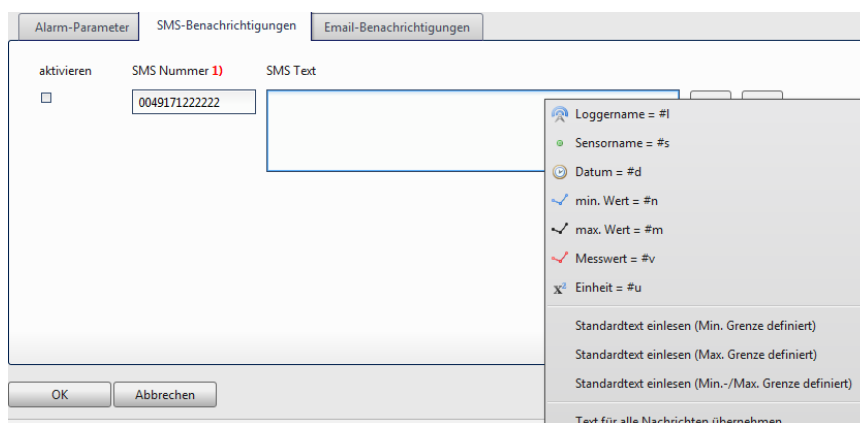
Alarm-Parameter | SMS-Benachrichtigungen | Email-Benachrichtigungen

aktivieren

SMS Nummer 1)

0049171222222

SMS Text

Loggername = #l
Sensorname = #s
Datum = #d
min. Wert = #n
max. Wert = #m
Messwert = #v
Einheit = #u

Standardtext einlesen (Min. Grenze definiert)
Standardtext einlesen (Max. Grenze definiert)
Standardtext einlesen (Min.-/Max. Grenze definiert)

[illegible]

OK
Abbrechen